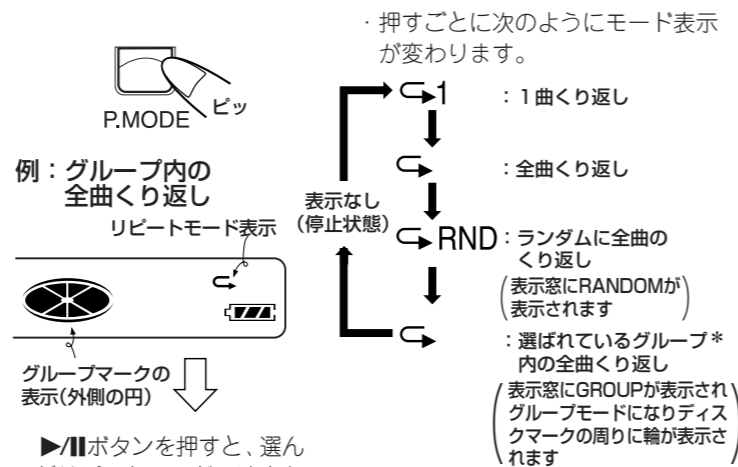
P.MODE
ピッ

例：グループ内の全曲くり返し

リピートモード表示

グループマークの表示(外側の円)

►/❚❚ボタンを押すと、選ん

・押すごとに次のようにモード表示が変わります。

表示なし（停止状態）

⊂→1 ：1曲くり返し

⊂→ ：全曲くり返し

⊂→RND：ランダムに全曲のくり返し
（表示窓にRANDOMが表示されます）

⊂→ ：選ばれているグループ＊内の全曲くり返し
（表示窓にGROUPが表示されグループモードになりディスクマークの周りに輪が表示されます）